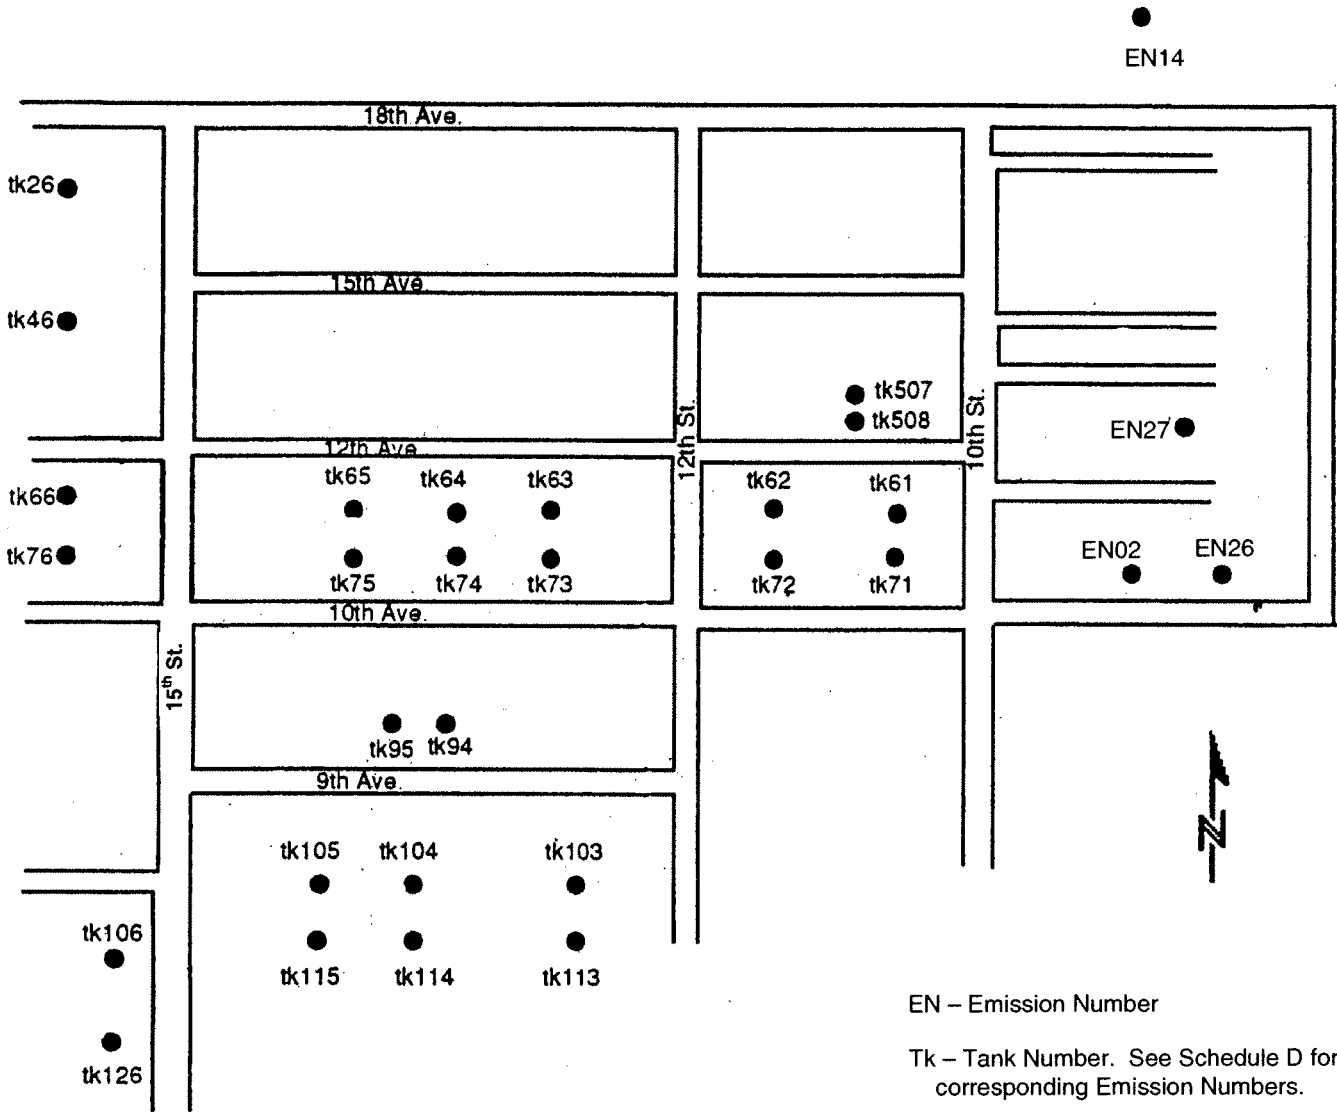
EN14

18th Ave.

tk26

15th Ave.

tk46

tk507
tk508

12th St.

10th St.

EN27

12th Ave.

tk65 tk64 tk63

tk62 tk61

tk66

tk76

EN02 EN26

tk75 tk74 tk73

tk72 tk71

10th Ave.

15$^{th}$ St.

tk95 tk94

9th Ave.

N

tk105 tk104 tk103

tk106

tk115 tk114 tk113

tk126

EN – Emission Number

Tk – Tank Number. See Schedule D for corresponding Emission Numbers.